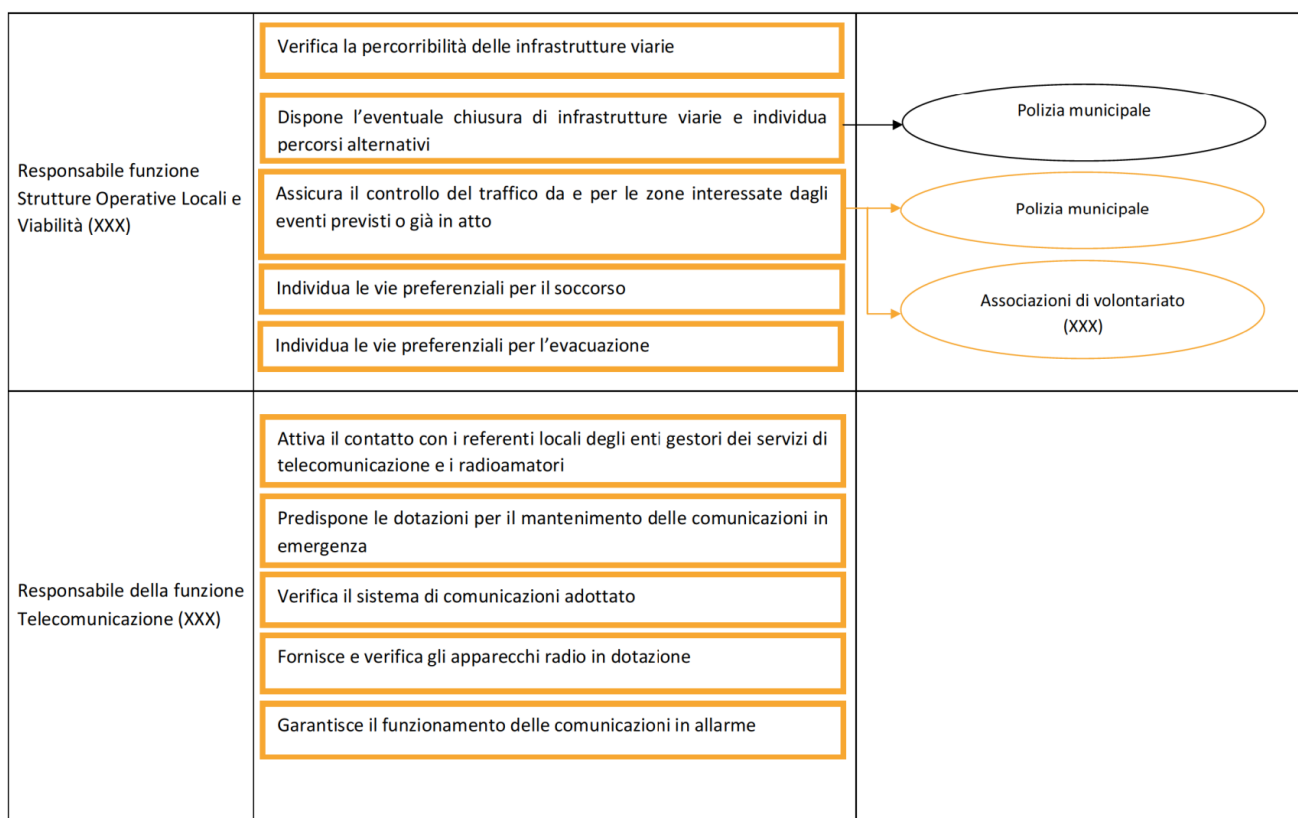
| | | |
|---|---|---|
| Responsabile funzione Strutture Operative Locali e Viabilità (XXX) | Verifica la percorribilità delle infrastrutture viarie<br>Dispone l’eventuale chiusura di infrastrutture viarie e individua percorsi alternativi<br>Assicura il controllo del traffico da e per le zone interessate dagli eventi previsti o già in atto<br>Individua le vie preferenziali per il soccorso<br>Individua le vie preferenziali per l’evacuazione | Polizia municipale<br>Polizia municipale<br>Associazioni di volontariato (XXX) |
| Responsabile della funzione Telecomunicazione (XXX) | Attiva il contatto con i referenti locali degli enti gestori dei servizi di telecomunicazione e i radioamatori<br>Predispone le dotazioni per il mantenimento delle comunicazioni in emergenza<br>Verifica il sistema di comunicazioni adottato<br>Fornisce e verifica gli apparecchi radio in dotazione<br>Garantisce il funzionamento delle comunicazioni in allarme | |